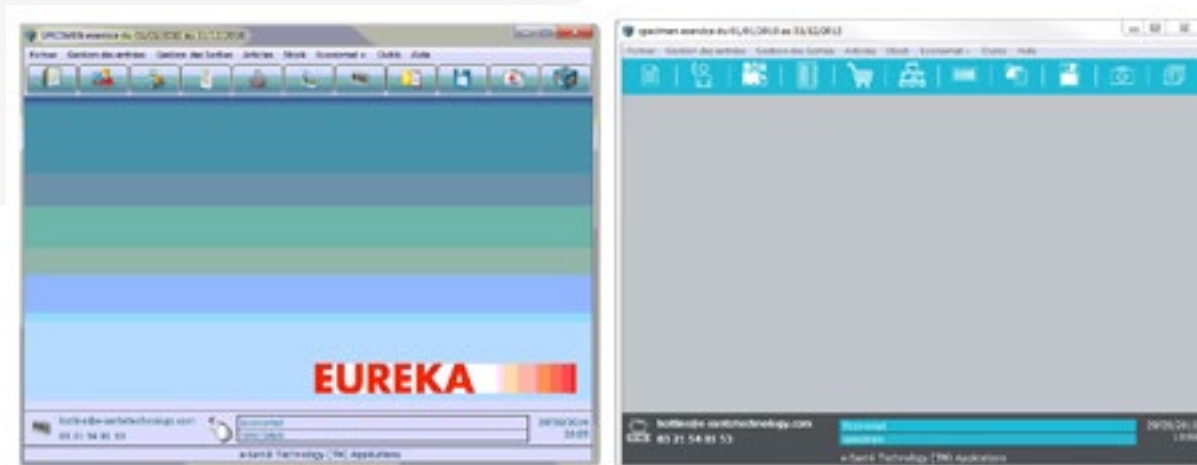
SPECIMEN exercice du 01/01/2016 au 31/12/2016

Fichier Gestion des entrées Gestion des Sorties Articles Stock Economat Outils Aide

EUREKA

hotline@e-santetechnology.com
03 21 54 81 53

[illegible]
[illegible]

29/09/2014
15:09

e-Santé Technology TM Applications

specimen exercice du 01/01/2013 au 31/12/2013

Fichier Gestion des entrées Gestion des Sorties Articles Stock Economat Outils Aide

hotline@e-santetechnology.com
03 21 54 81 53

Economat
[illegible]

29/09/20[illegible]
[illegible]

e-Santé Technology TM Applications